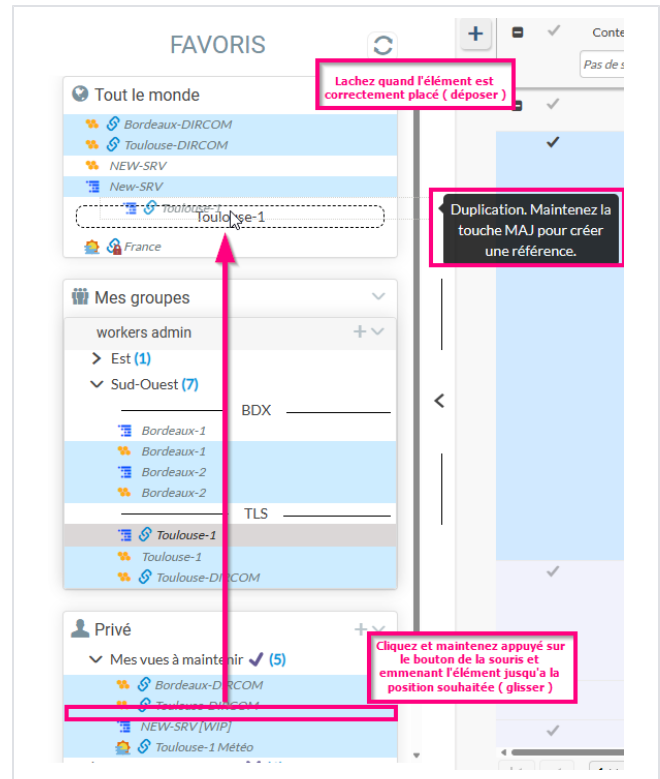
FAVORIS

Tout le monde

Bordeaux-DIRCOM
Toulouse-DIRCOM
NEW-SRV
New-SRV
Toulouse-1
Toulouse-1
France

Lachez quand l'élément est correctement placé ( déposer )

Duplication. Maintenez la touche MAJ pour créer une référence.

Mes groupes

workers admin

Est (1)
Sud-Ouest (7)

BDX

Bordeaux-1
Bordeaux-1
Bordeaux-2
Bordeaux-2

TLS

Toulouse-1
Toulouse-1
Toulouse-DIRCOM

Privé

Mes vues à maintenir (5)

Bordeaux-DIRCOM
Toulouse-DIRCOM
NEW-SRV [WIP]
Toulouse-1 Météo

Cliquez et maintenez appuyé sur le bouton de la souris et emmenant l'élément jusqu'a la position souhaitée ( glisser )

Conte
Pas de s